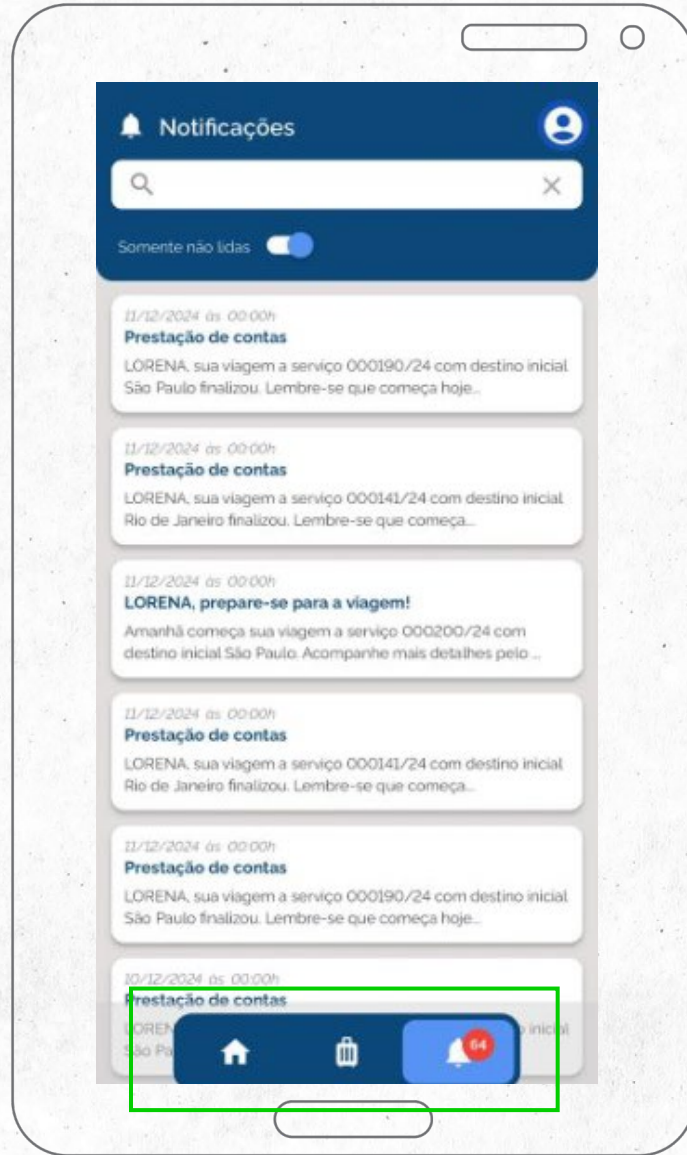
Notificações

Somente não lidas

11/12/2024 às 00:00h
Prestação de contas
LORENA, sua viagem a serviço 000190/24 com destino inicial São Paulo finalizou. Lembre-se que começa hoje...

11/12/2024 às 00:00h
Prestação de contas
LORENA, sua viagem a serviço 000141/24 com destino inicial Rio de Janeiro finalizou. Lembre-se que começa...

11/12/2024 às 00:00h
LORENA, prepare-se para a viagem!
Amanhã começa sua viagem a serviço 000200/24 com destino inicial São Paulo. Acompanhe mais detalhes pelo ...

11/12/2024 às 00:00h
Prestação de contas
LORENA, sua viagem a serviço 000141/24 com destino inicial Rio de Janeiro finalizou. Lembre-se que começa...

11/12/2024 às 00:00h
Prestação de contas
LORENA, sua viagem a serviço 000190/24 com destino inicial São Paulo finalizou. Lembre-se que começa hoje...

10/12/2024 às 00:00h
Prestação de contas
LOREN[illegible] inicial
São Pa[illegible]

64